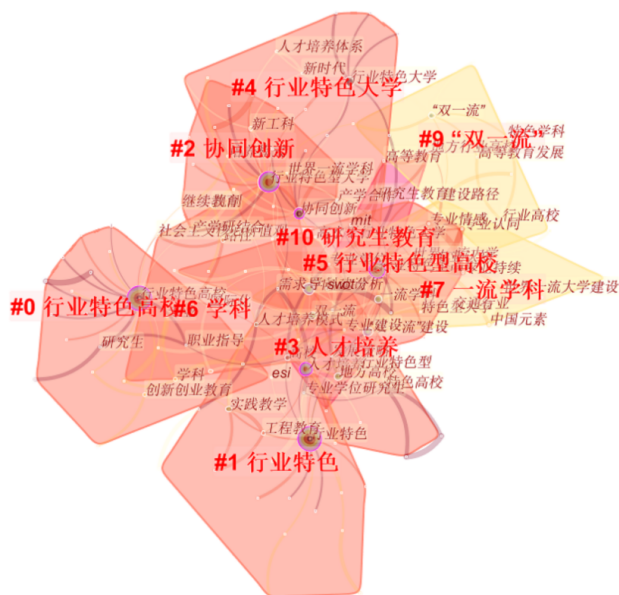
人才培养体系
新时代
行业特色大学
#4 行业特色大学
"双一流"
特色学科
#9 "双一流"
新工科
高等教育
高等教育发展
#2 协同创新
世界一流学科
产学合作
研究生教育建设路径
继续教育
协同创新
mit
专业情感
行业高校
社会产学研结合
#10 研究生教育
#5 行业特色型高校
需求导向
swot分析
#7 一流学科
#0 行业特色高校
#6 学科
流学科
一流大学建设
行业特色高校
中国元素
人才培养模式
专业建设
"双一流"建设
研究生
职业指导
#3 人才培养
esi
人才培养
行业特色型
地方高校
学科
专业学位研究生
创新创业教育
行业高校
实践教学
工程教育
行业特色
#1 行业特色